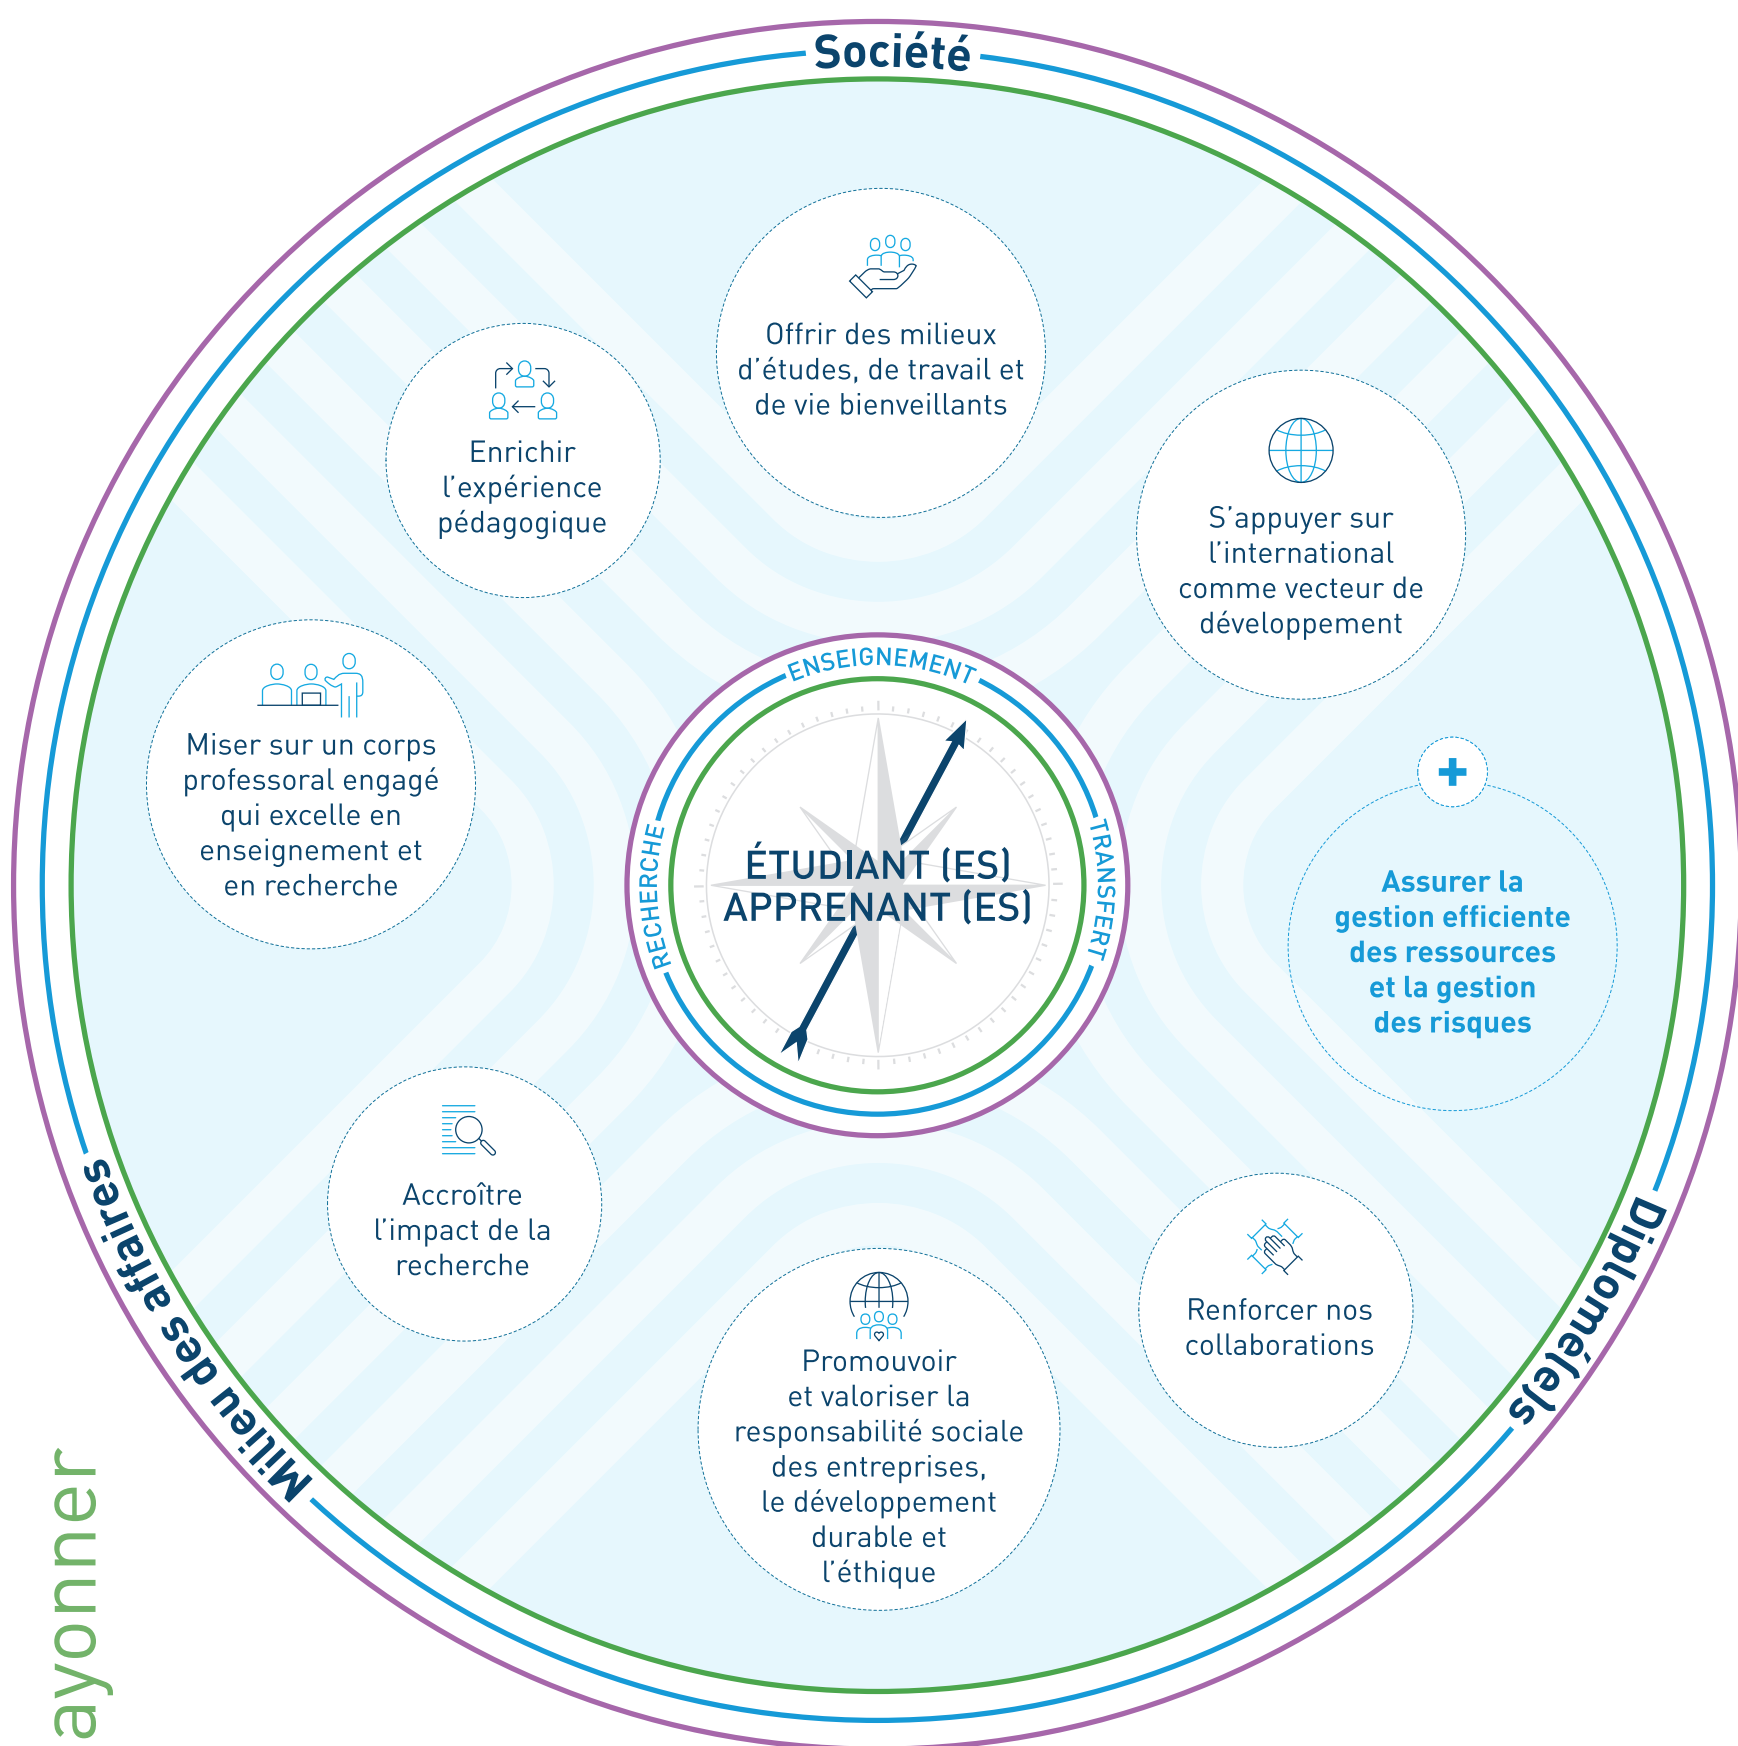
Société

Offrir des milieux d'études, de travail et de vie bienveillants

Enrichir l'expérience pédagogique

S'appuyer sur l'international comme vecteur de développement

Miser sur un corps professoral engagé qui excelle en enseignement et en recherche

ENSEIGNEMENT

RECHERCHE

TRANSFERT

ÉTUDIANT (ES) APPRENANT (ES)

+

Assurer la gestion efficiente des ressources et la gestion des risques

Accroître l'impact de la recherche

Renforcer nos collaborations

Promouvoir et valoriser la responsabilité sociale des entreprises, le développement durable et l'éthique

Milieu des affaires

Diplomé(e)s

ayonner